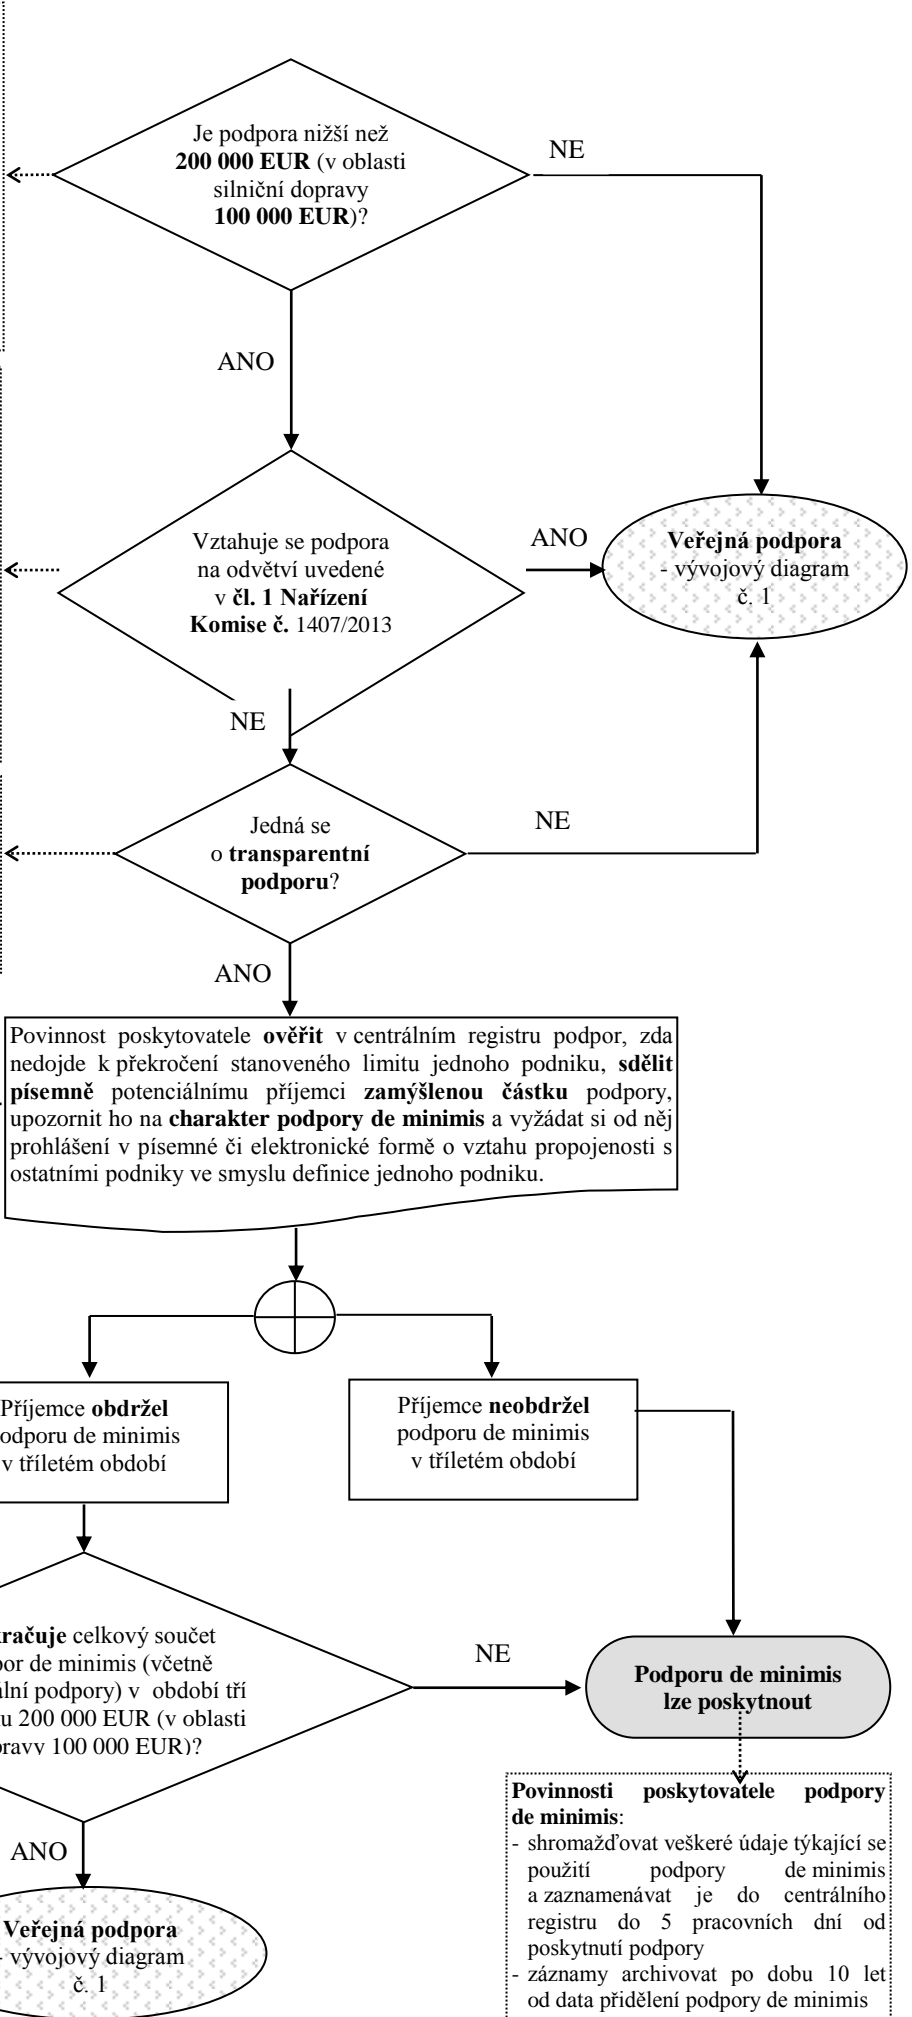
Je podpora nižší než **200 000 EUR** (v oblasti silniční dopravy **100 000 EUR**)?

NE

ANO

Vztahuje se podpora na odvětví uvedené v **čl. 1 Nařízení Komise č.** 1407/2013

ANO

**Veřejná podpora** - vývojový diagram č. 1

NE

Jedná se o **transparentní podporu**?

NE

ANO

Povinnost poskytovatele **ověřit** v centrálním registru podpor, zda nedojde k překročení stanoveného limitu jednoho podniku, **sdělit písemně** potenciálnímu příjemci **zamýšlenou částku** podpory, upozornit ho na **charakter podpory de minimis** a vyžádat si od něj prohlášení v písemné či elektronické formě o vztahu propojenosti s ostatními podniky ve smyslu definice jednoho podniku.

Příjemce **obdržel** podporu de minimis v tříletém období

Příjemce **neobdržel** podporu de minimis v tříletém období

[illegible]**račuje** celkový součet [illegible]por de minimis (včetně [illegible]ální podpory) v období tří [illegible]u 200 000 EUR (v oblasti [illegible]pravy 100 000 EUR)?

NE

**Podporu de minimis lze poskytnout**

ANO

**Veřejná podpora** - vývojový diagram č. 1

**Povinnosti poskytovatele podpory de minimis**:
- shromažďovat veškeré údaje týkající se použití podpory de minimis a zaznamenávat je do centrálního registru do 5 pracovních dní od poskytnutí podpory
- záznamy archivovat po dobu 10 let od data přidělení podpory de minimis